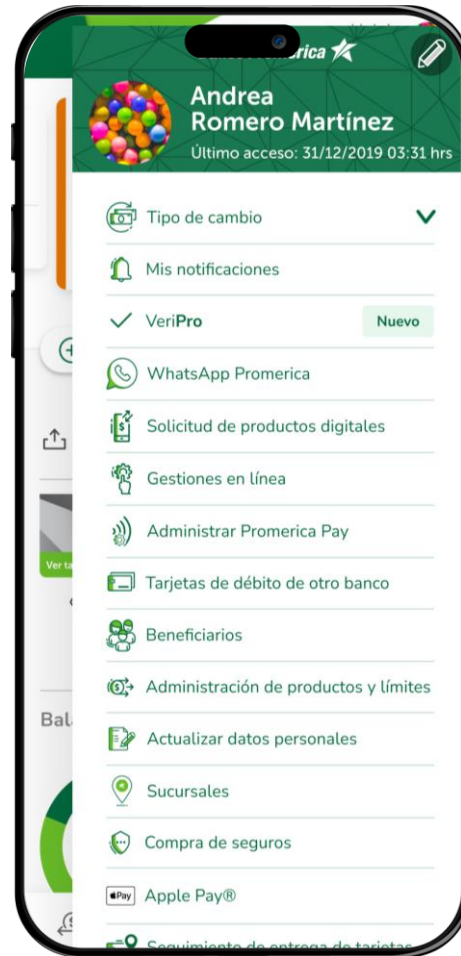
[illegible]rica

Andrea
Romero Martínez
Último acceso: 31/12/2019 03:31 hrs

Tipo de cambio

Mis notificaciones

VeriPro Nuevo

WhatsApp Promerica

Solicitud de productos digitales

Gestiones en línea

Administrar Promerica Pay

Tarjetas de débito de otro banco

Beneficiarios

Administración de productos y límites

Actualizar datos personales

Sucursales

Compra de seguros

Apple Pay®

Seguimiento de entrega de tarjetas

Ver ta

Bal